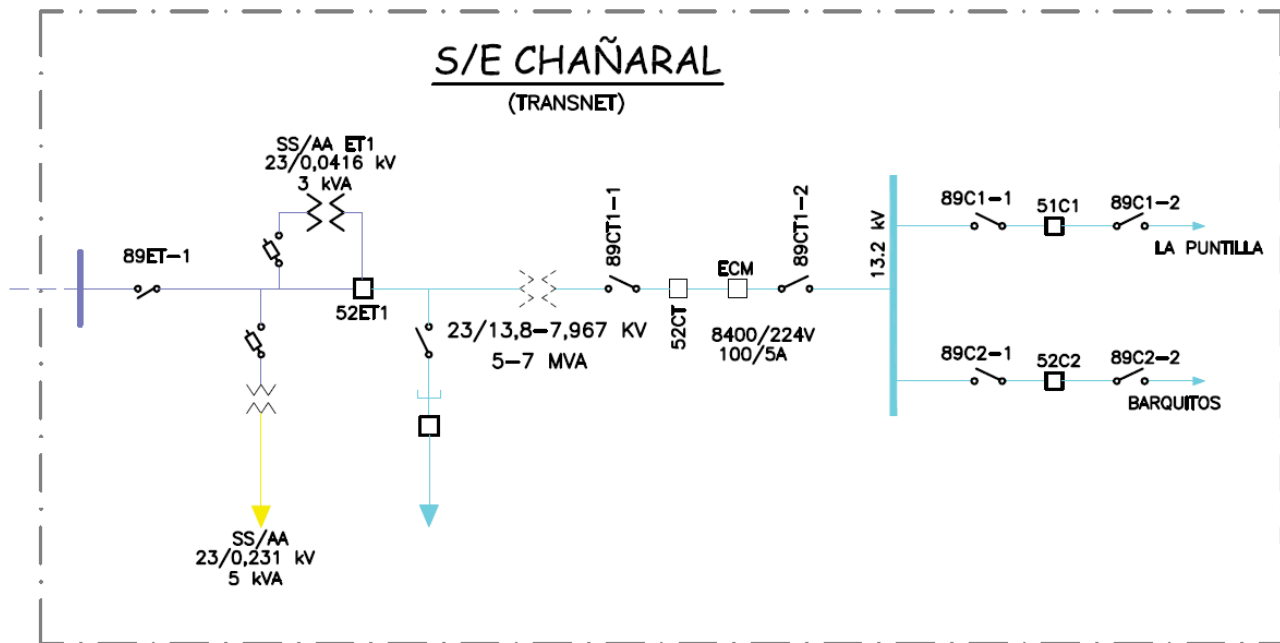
S/E CHAÑARAL
(TRANSNET)

SS/AA ET1
23/0,0416 kV
3 kVA

89ET-1

52ET1

23/13,8-7,967 KV
5-7 MVA

89CT1-1

52CT

ECM

8400/224V
100/5A

89CT1-2

13.2 kV

89C1-1
51C1
89C1-2
LA PUNTILLA

89C2-1
52C2
89C2-2
BARQUITOS

SS/AA
23/0,231 kV
5 kVA